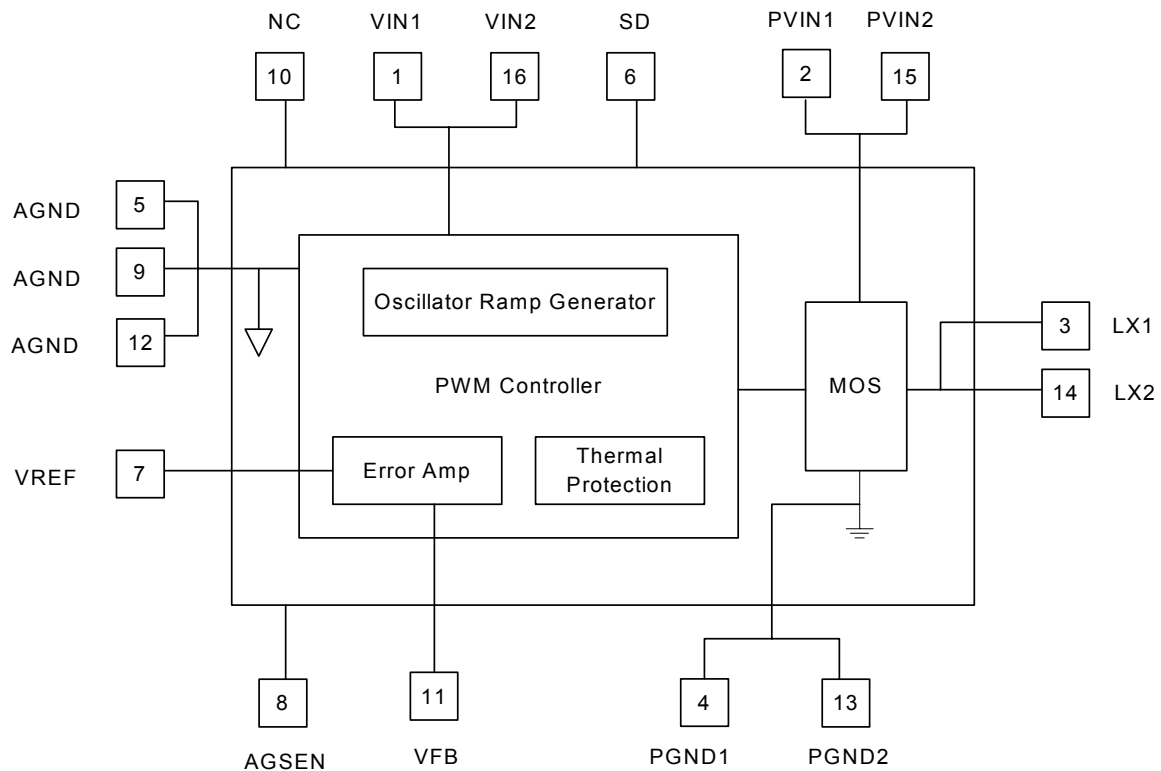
NC
10

VIN1
1

VIN2
16

SD
6

PVIN1
2

PVIN2
15

AGND
5

AGND
9

AGND
12

Oscillator Ramp Generator

PWM Controller

MOS

3
LX1

14
LX2

VREF
7

Error Amp

Thermal Protection

8
AGSEN

11
VFB

4
PGND1

13
PGND2